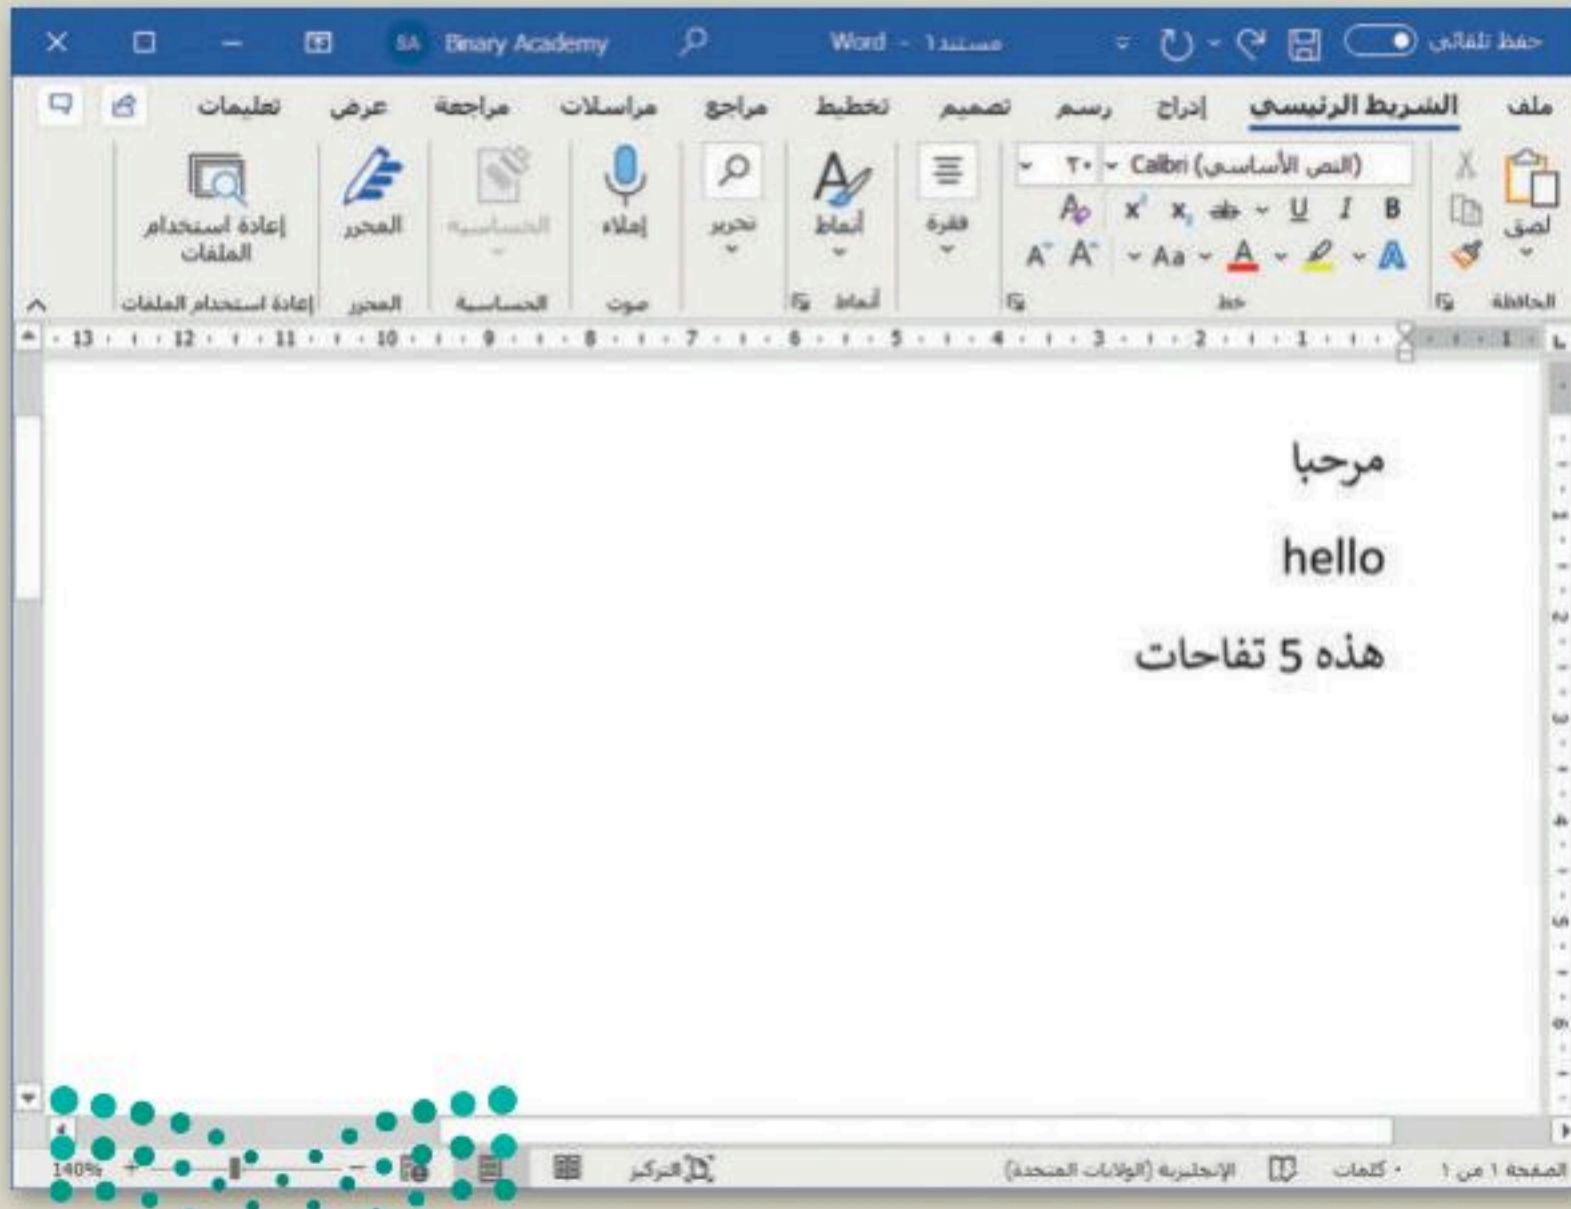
حفظ تلقائي Word - مستند١ SA Binary Academy

ملف الشريط الرئيسي إدراج رسم تصميم تخطيط مراجع مراسلات مراجعة عرض تعليمات

لصق الحافظة

(النص الأساسي) Calibri ٢٠

B I U ab $x_2$ $x^2$ A Aa A A

خط

فقرة

أنماط أنماط

تحرير

إملاء صوت

الحساسية الحساسية

المحرر المحرر

إعادة استخدام الملفات إعادة استخدام الملفات

1 2 3 4 5 6 7 8 9 10 11 12 13

مرحبا

hello

هذه 5 تفاحات

الصفحة ١ من ١ كلمات الإنجليزية (الولايات المتحدة) التركيز 140%